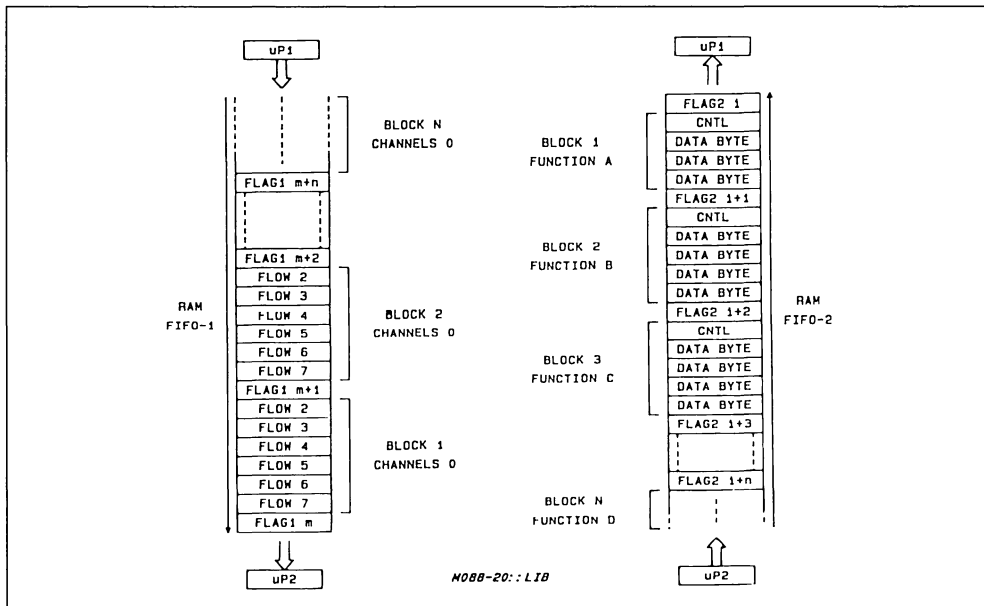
uP1

BLOCK N
CHANNELS 0

FLAG1 m+n

FLAG1 m+2
FLOW 2
FLOW 3
FLOW 4
FLOW 5
FLOW 6
FLOW 7

RAM
FIFO-1

BLOCK 2
CHANNELS 0

FLAG1 m+1
FLOW 2
FLOW 3
FLOW 4
FLOW 5
FLOW 6
FLOW 7
FLAG1 m

BLOCK 1
CHANNELS 0

uP2

M088-20::LIB

uP1

FLAG2 1
CNTL
DATA BYTE
DATA BYTE
DATA BYTE

BLOCK 1
FUNCTION A

FLAG2 1+1
CNTL
DATA BYTE
DATA BYTE
DATA BYTE
DATA BYTE

BLOCK 2
FUNCTION B

RAM
FIFO-2

FLAG2 1+2
CNTL
DATA BYTE
DATA BYTE
DATA BYTE
DATA BYTE

BLOCK 3
FUNCTION C

FLAG2 1+3

FLAG2 1+n

BLOCK N
FUNCTION D

uP2